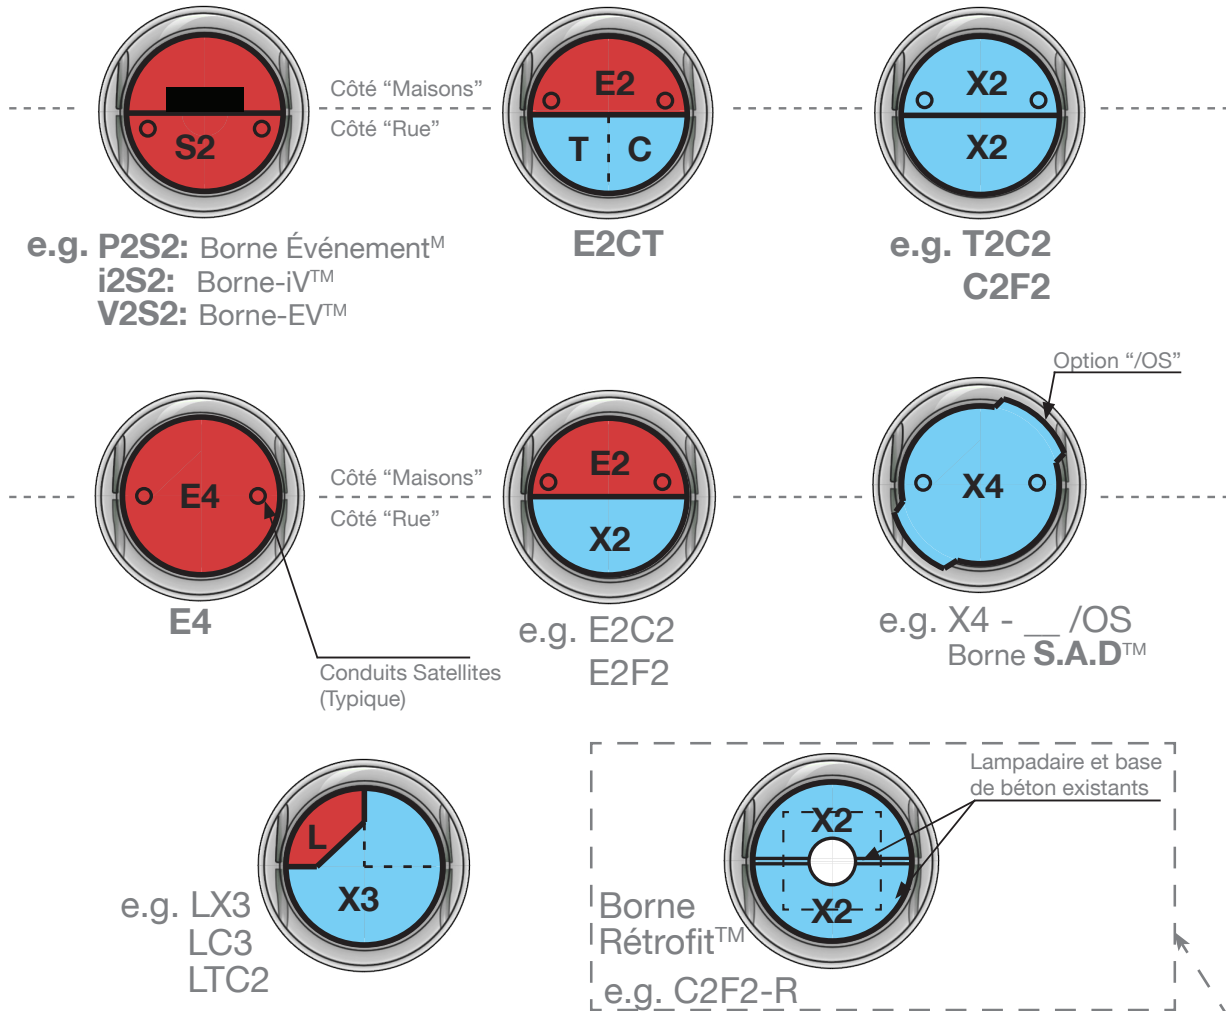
S2

Côté "Maisons"
Côté "Rue"

E2
T C

X2
X2

e.g. P2S2: Borne Événement$^{M}$
i2S2: Borne-iV™
V2S2: Borne-EV™

E2CT

e.g. T2C2
C2F2

Option "/OS"

E4

Côté "Maisons"
Côté "Rue"

E2
X2

X4

E4

Conduits Satellites
(Typique)

e.g. E2C2
E2F2

e.g. X4 - __ /OS
Borne S.A.D™

Lampadaire et base
de béton existants

L
X3

X2
X2

e.g. LX3
LC3
LTC2

Borne
Rétrofit™
e.g. C2F2-R